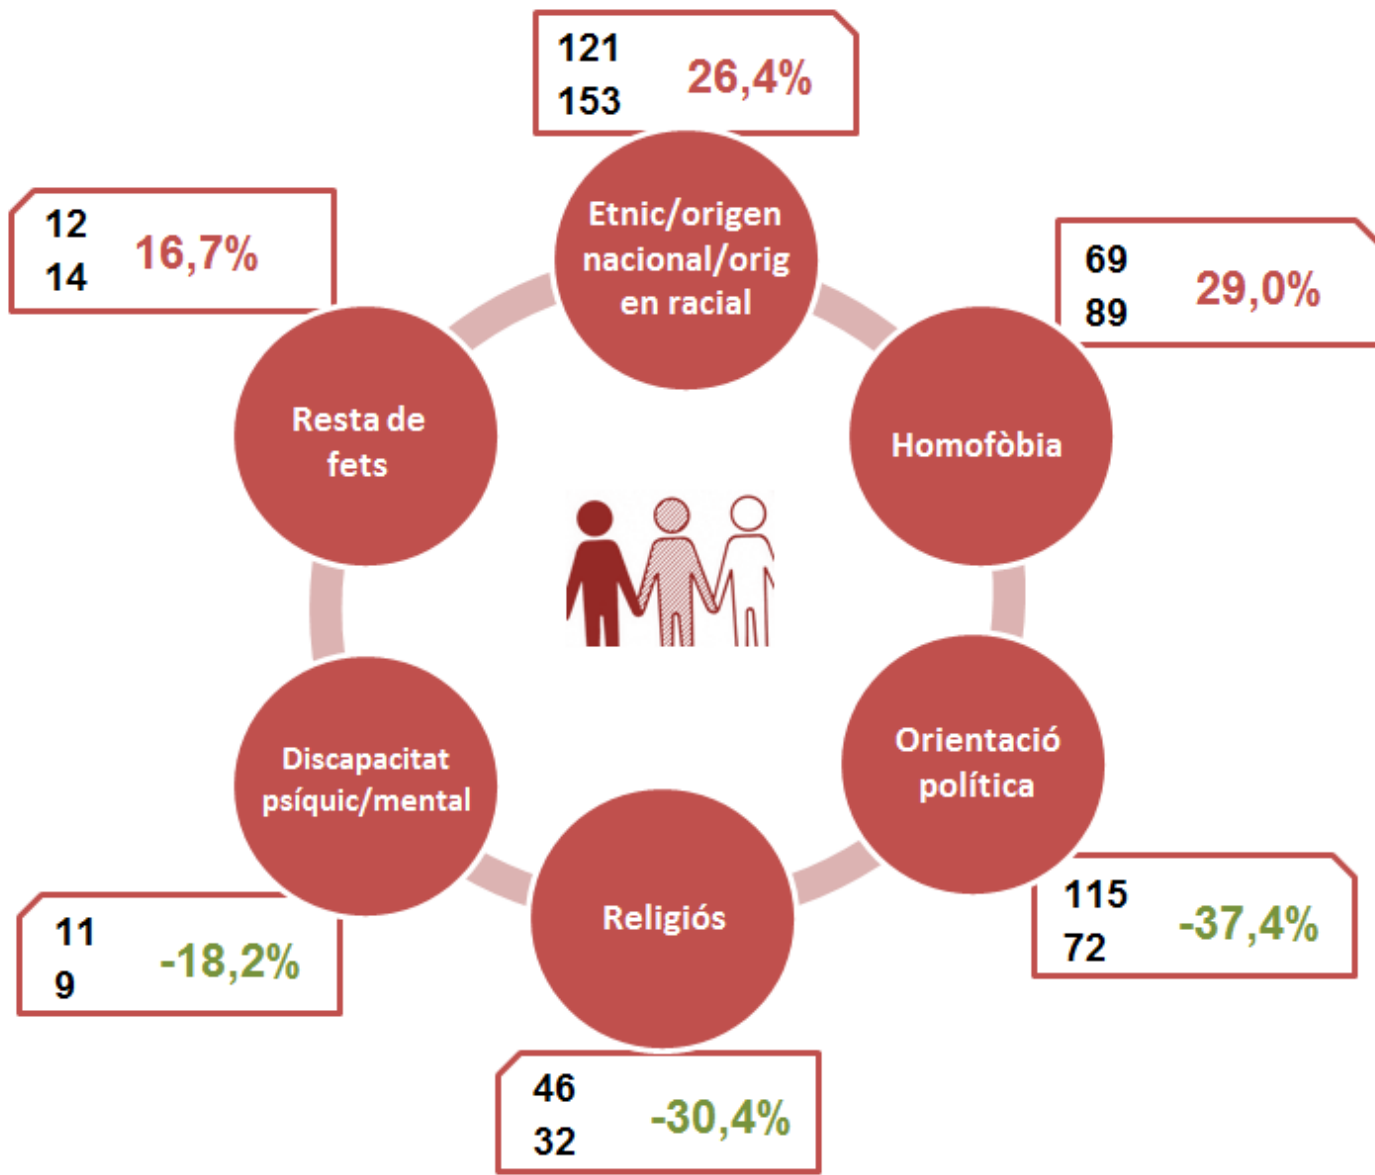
121
153
26,4%

Etnic/origen nacional/orig en racial

12
14
16,7%

Resta de fets

69
89
29,0%

Homofòbia

Orientació política

115
72
-37,4%

Discapacitat psíquic/mental

11
9
-18,2%

Religiós

46
32
-30,4%